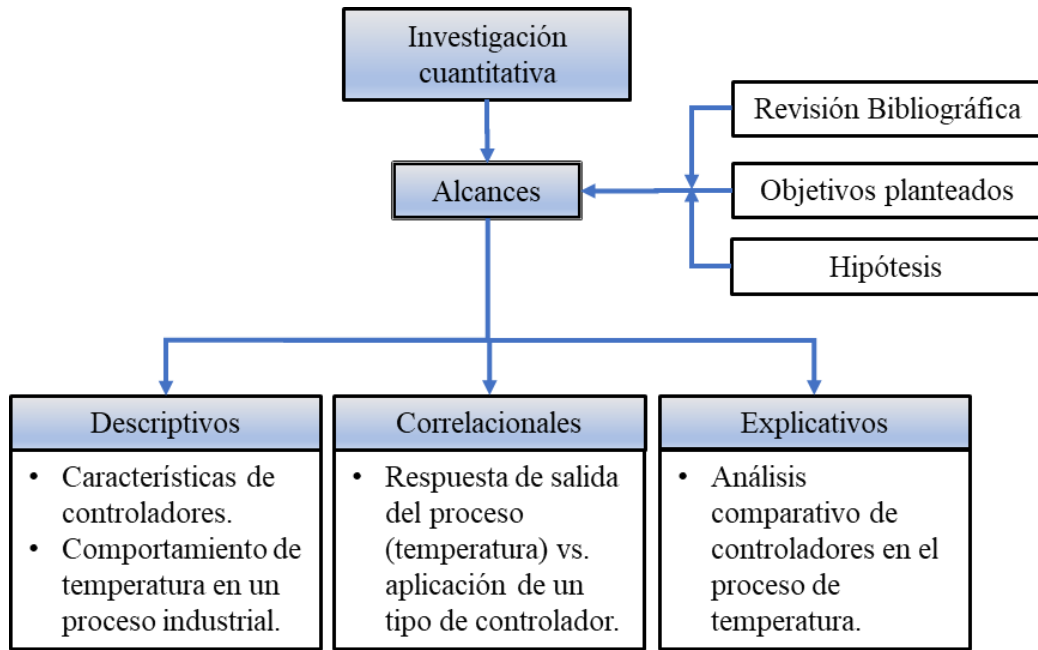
Investigación cuantitativa

Alcances

Revisión Bibliográfica

Objetivos planteados

Hipótesis

Descriptivos

- Características de controladores.
- Comportamiento de temperatura en un proceso industrial.

Correlacionales

- Respuesta de salida del proceso (temperatura) vs. aplicación de un tipo de controlador.

Explicativos

- Análisis comparativo de controladores en el proceso de temperatura.